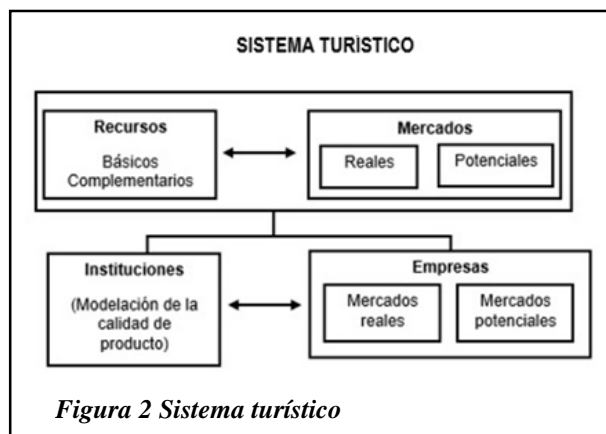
SISTEMA TURÍSTICO

Recursos

Básicos
Complementarios

Mercados

Reales

Potenciales

Instituciones

(Modelación de la calidad de producto)

Empresas

Mercados reales

Mercados potenciales

*Figura 2 Sistema turístico*